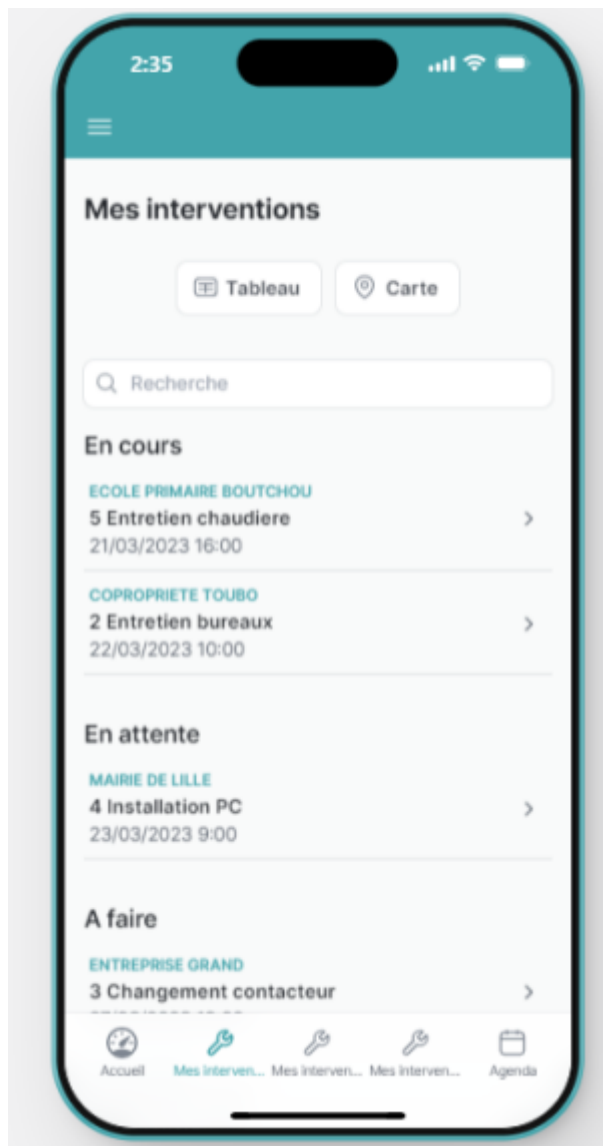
2:35

Mes interventions

Tableau Carte

Recherche

En cours

ECOLE PRIMAIRE BOUTCHOU
5 Entretien chaudiere
21/03/2023 16:00

COPROPRIETE TOUBO
2 Entretien bureaux
22/03/2023 10:00

En attente

MAIRIE DE LILLE
4 Installation PC
23/03/2023 9:00

A faire

ENTREPRISE GRAND
3 Changement contacteur
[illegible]

Accueil Mes interven... Mes interven... Mes interven... Agenda